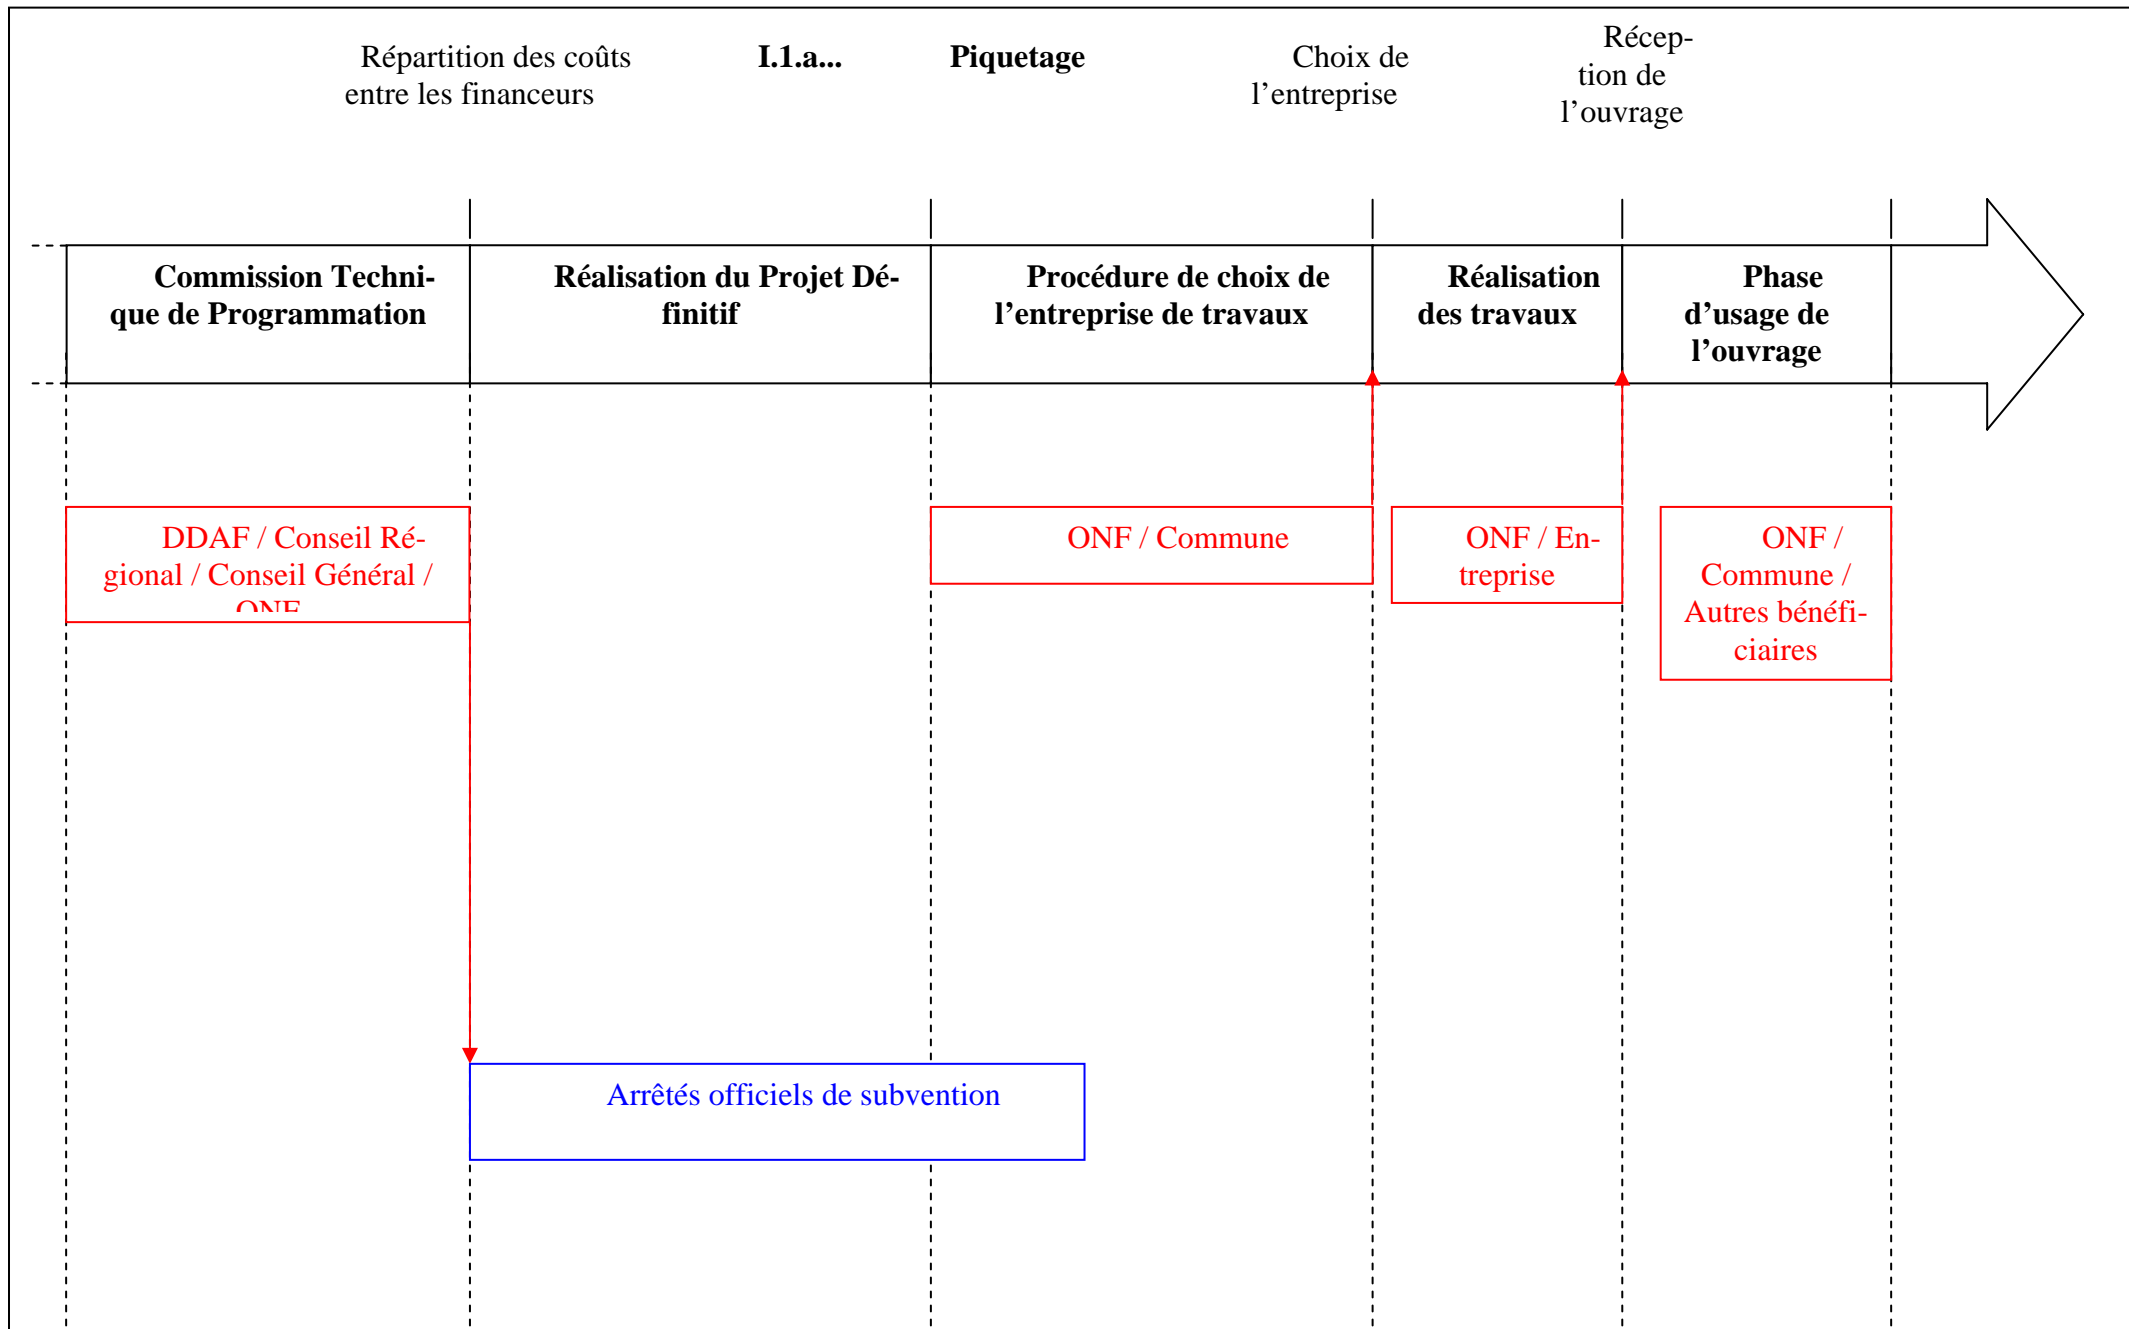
Répartition des coûts entre les financeurs

I.1.a...

Piquetage

Choix de l'entreprise

Réception de l'ouvrage

Commission Technique de Programmation

Réalisation du Projet Définitif

Procédure de choix de l'entreprise de travaux

Réalisation des travaux

Phase d'usage de l'ouvrage

DDAF / Conseil Régional / Conseil Général / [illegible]

ONF / Commune

ONF / Entreprise

ONF / Commune / Autres bénéficiaires

Arrêtés officiels de subvention